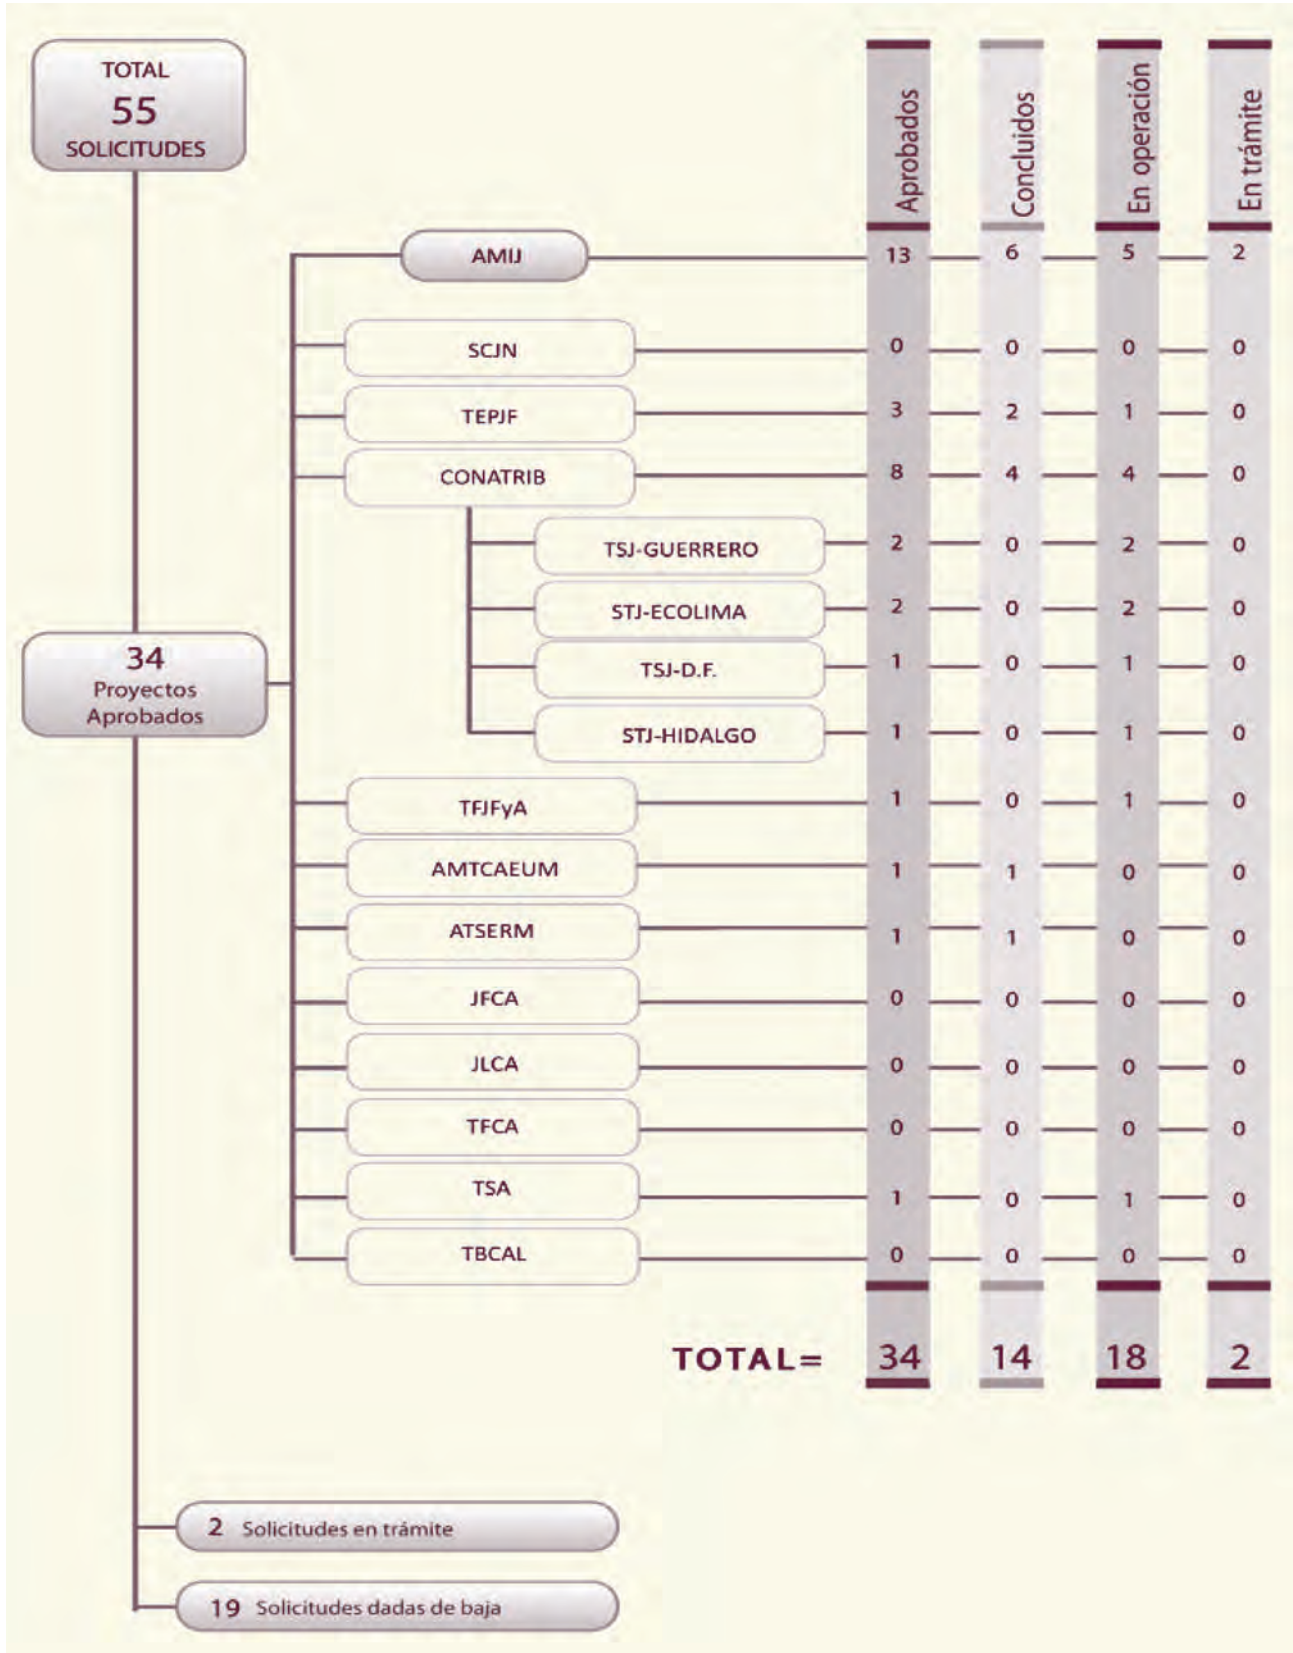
TOTAL
55
SOLICITUDES

34
Proyectos
Aprobados

| | Aprobados | Concluidos | En operación | En trámite |
|---|---|---|---|---|
| AMIJ | 13 | 6 | 5 | 2 |
| SCJN | 0 | 0 | 0 | 0 |
| TEPJF | 3 | 2 | 1 | 0 |
| CONATRIB | 8 | 4 | 4 | 0 |
| TSJ-GUERRERO | 2 | 0 | 2 | 0 |
| STJ-ECOLIMA | 2 | 0 | 2 | 0 |
| TSJ-D.F. | 1 | 0 | 1 | 0 |
| STJ-HIDALGO | 1 | 0 | 1 | 0 |
| TFJFyA | 1 | 0 | 1 | 0 |
| AMTCAEUM | 1 | 1 | 0 | 0 |
| ATSERM | 1 | 1 | 0 | 0 |
| JFCA | 0 | 0 | 0 | 0 |
| JLCA | 0 | 0 | 0 | 0 |
| TFCA | 0 | 0 | 0 | 0 |
| TSA | 1 | 0 | 1 | 0 |
| TBCAL | 0 | 0 | 0 | 0 |
| TOTAL= | 34 | 14 | 18 | 2 |

2 Solicitudes en trámite

19 Solicitudes dadas de baja